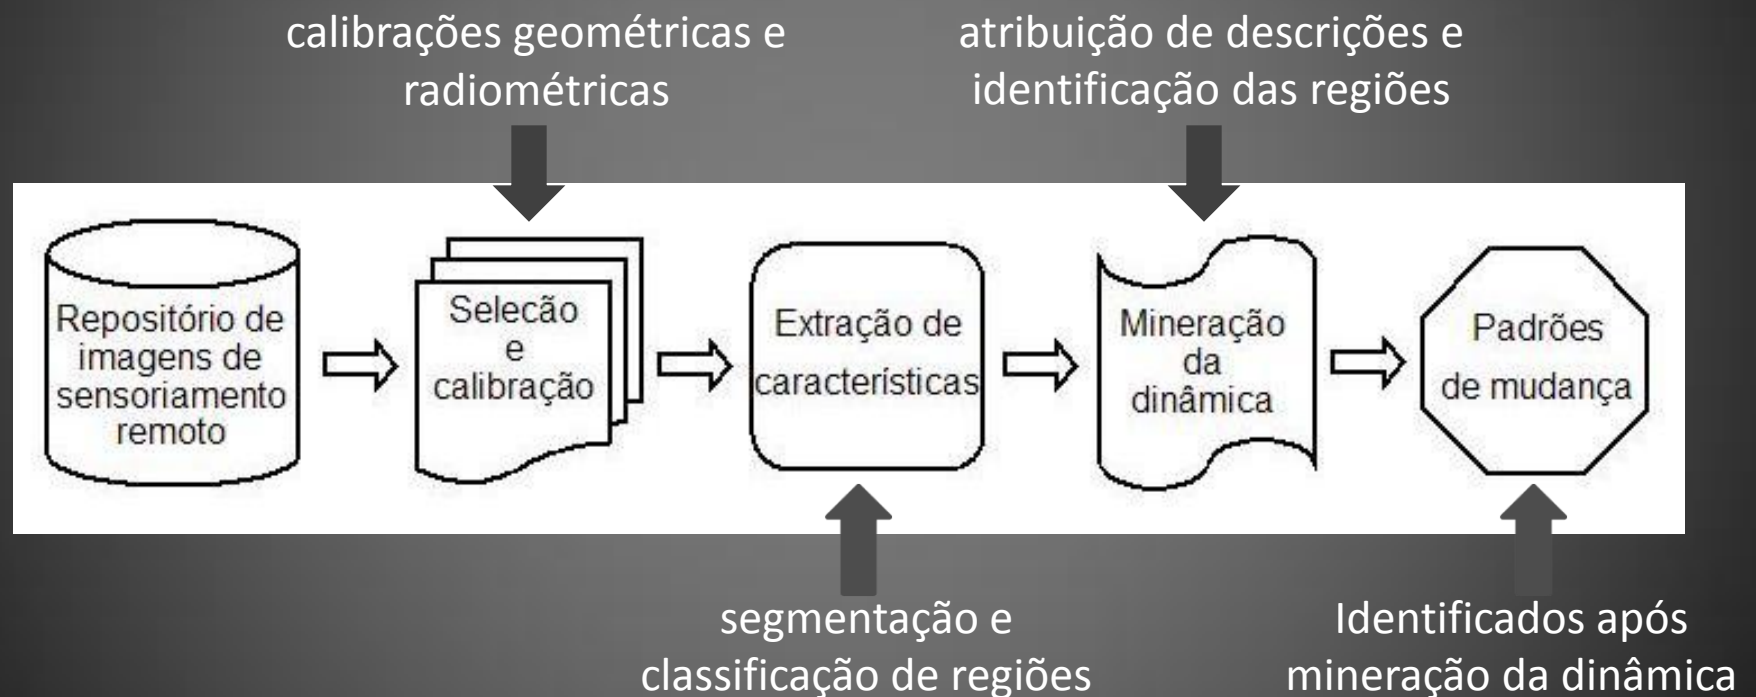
calibrações geométricas e radiométricas

atribuição de descrições e identificação das regiões

Repositório de imagens de sensoriamento remoto

Selecão e calibração

Extração de características

Mineração da dinâmica

Padrões de mudança

segmentação e classificação de regiões

Identificados após mineração da dinâmica